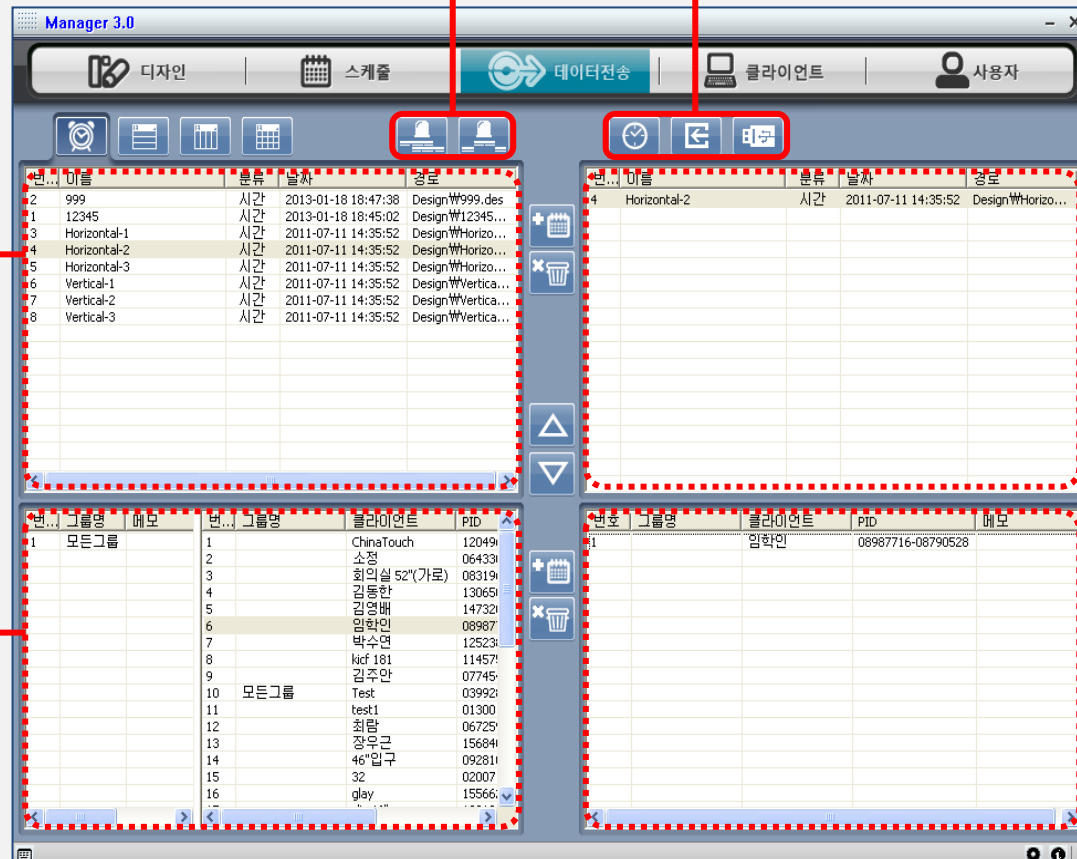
Manager 3.0

디자인 | 스케줄 | 데이터전송 | 클라이언트 | 사용자

| 번... | 이름 | 분류 | 날짜 | 경로 |
|---|---|---|---|---|
| 2 | 999 | 시간 | 2013-01-18 18:47:38 | Design₩999.des |
| 1 | 12345 | 시간 | 2013-01-18 18:45:02 | Design₩12345... |
| 3 | Horizontal-1 | 시간 | 2011-07-11 14:35:52 | Design₩Horizo... |
| 4 | Horizontal-2 | 시간 | 2011-07-11 14:35:52 | Design₩Horizo... |
| 5 | Horizontal-3 | 시간 | 2011-07-11 14:35:52 | Design₩Horizo... |
| 6 | Vertical-1 | 시간 | 2011-07-11 14:35:52 | Design₩Vertica... |
| 7 | Vertical-2 | 시간 | 2011-07-11 14:35:52 | Design₩Vertica... |
| 8 | Vertical-3 | 시간 | 2011-07-11 14:35:52 | Design₩Vertica... |

| 번... | 이름 | 분류 | 날짜 | 경로 |
|---|---|---|---|---|
| 4 | Horizontal-2 | 시간 | 2011-07-11 14:35:52 | Design₩Horizo... |

| 번... | 그룹명 | 메모 |
|---|---|---|
| 1 | 모든그룹 | |

| 번... | 그룹명 | 클라이언트 | PID |
|---|---|---|---|
| 1 | | ChinaTouch | 12049 |
| 2 | | 소정 | 06433 |
| 3 | | 회의실 52"(가로) | 08319 |
| 4 | | 김동한 | 13065 |
| 5 | | 김영배 | 14732 |
| 6 | | 임학인 | 08987 |
| 7 | | 박수연 | 12523 |
| 8 | | kicf 181 | 11457 |
| 9 | | 김주안 | 07745 |
| 10 | 모든그룹 | Test | 03992 |
| 11 | | test1 | 01300 |
| 12 | | 최람 | 06725 |
| 13 | | 장우근 | 15684 |
| 14 | | 46"입구 | 09281 |
| 15 | | 32 | 02007 |
| 16 | | glay | 15566 |

| 번호 | 그룹명 | 클라이언트 | PID | 메모 |
|---|---|---|---|---|
| 1 | | 임학인 | 08987716-08790528 | |